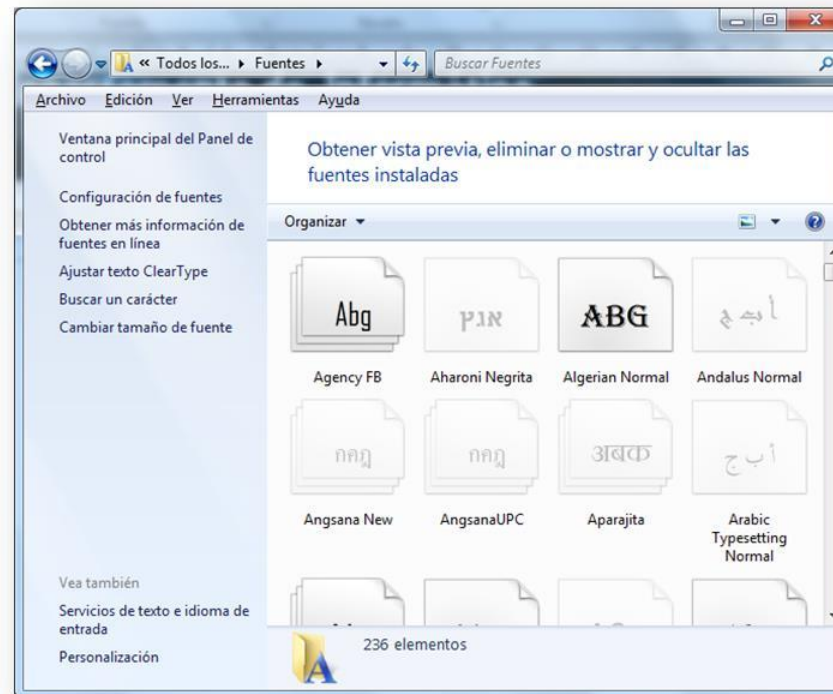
« Todos los... ▸ Fuentes ▸

Buscar Fuentes

Archivo Edición Ver Herramientas Ayuda

Ventana principal del Panel de control

Configuración de fuentes

Obtener más información de fuentes en línea

Ajustar texto ClearType

Buscar un carácter

Cambiar tamaño de fuente

Obtener vista previa, eliminar o mostrar y ocultar las fuentes instaladas

Organizar ▾

Abg

אבג

ABG

أ ب ج

Agency FB

Aharoni Negrita

Algerian Normal

Andalus Normal

กคฎ

กคฎ

अबक

أ ب ج

Angsana New

AngsanaUPC

Aparajita

Arabic Typesetting Normal

Vea también

Servicios de texto e idioma de entrada

Personalización

236 elementos